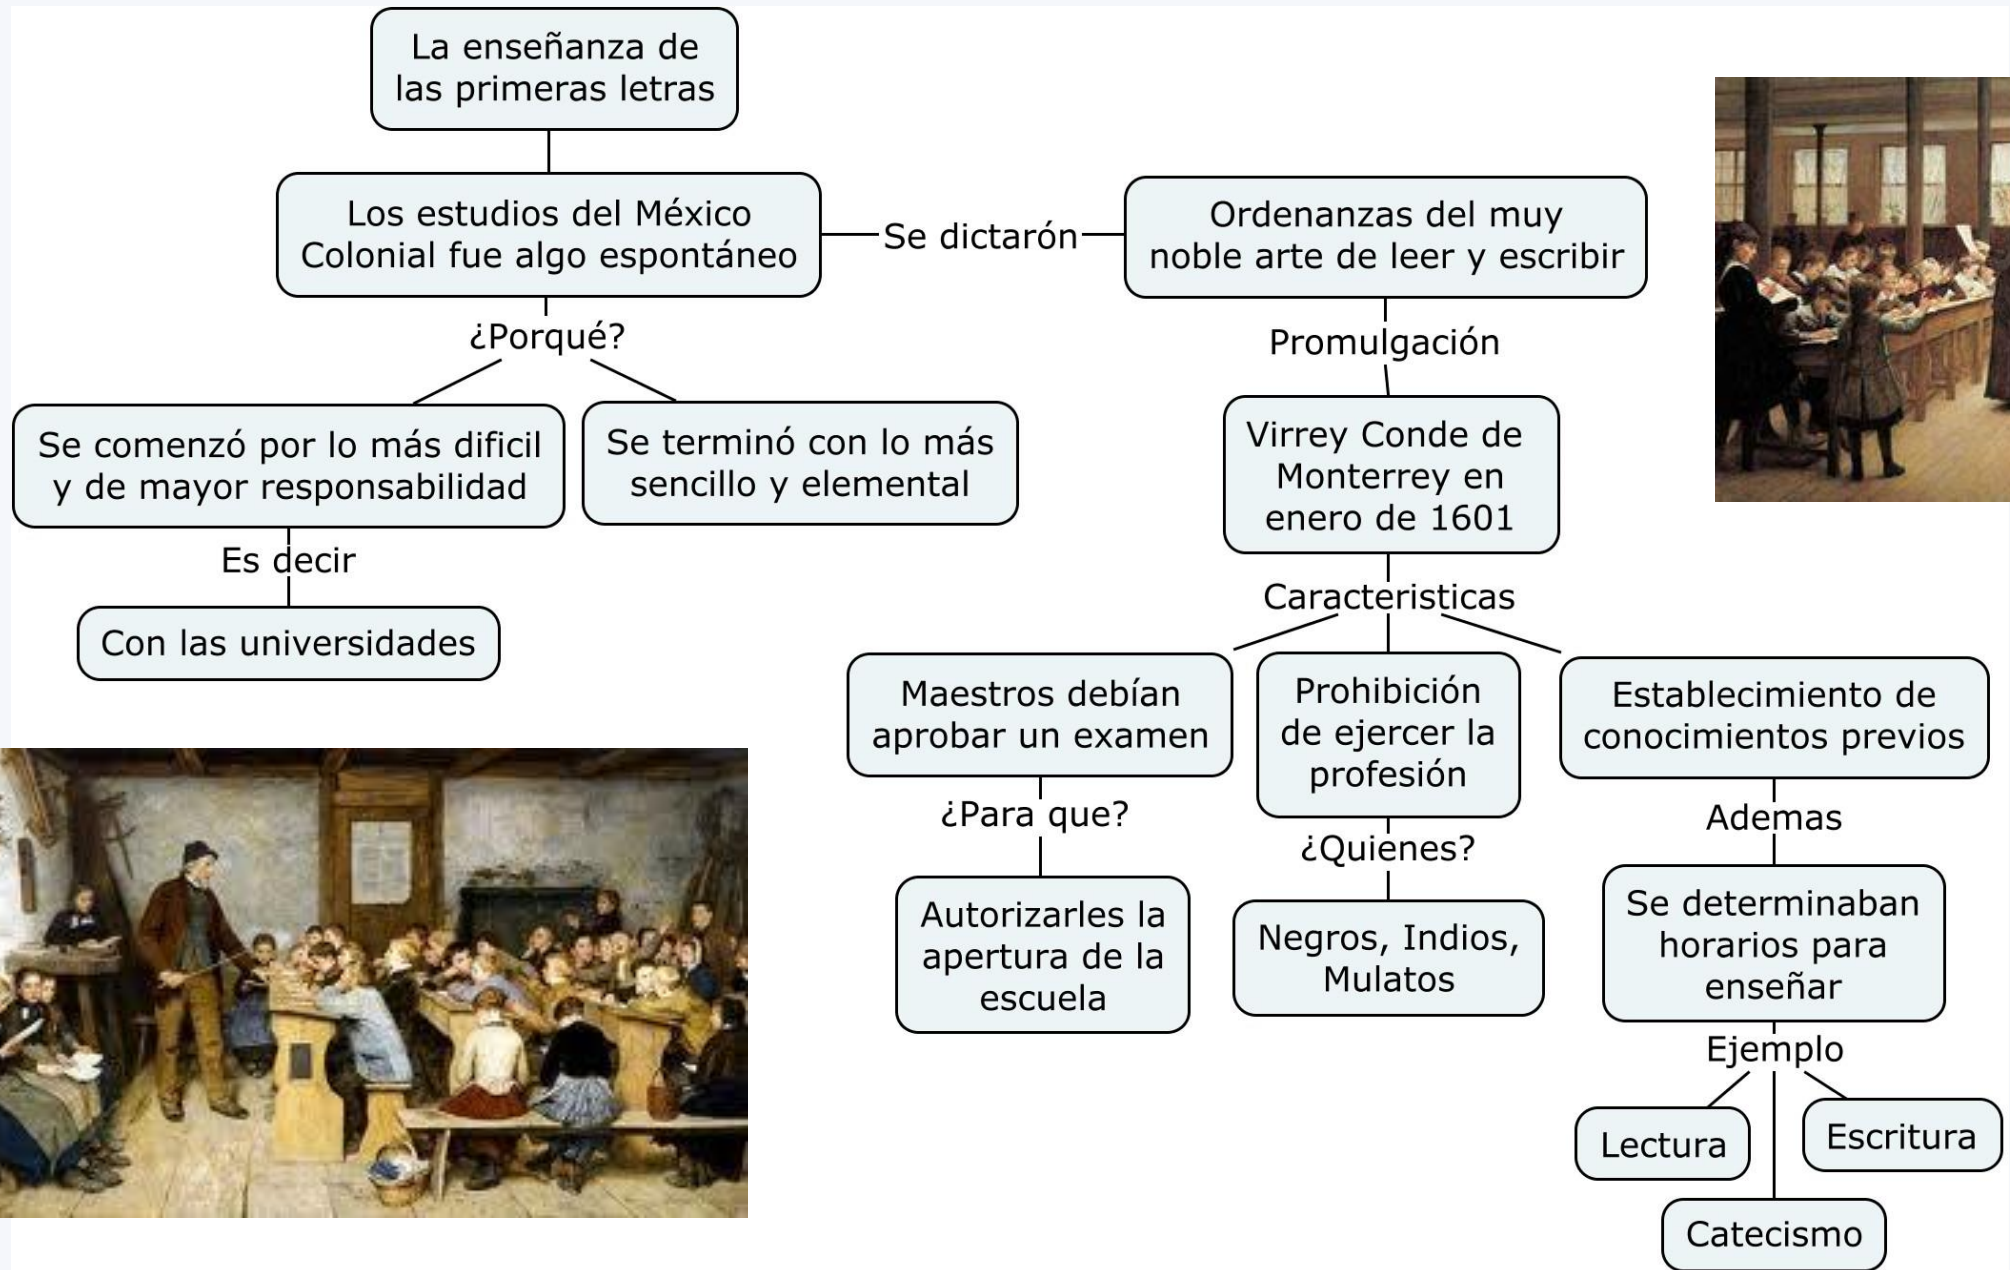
La enseñanza de las primeras letras

Los estudios del México Colonial fue algo espontáneo

Se dictarón

Ordenanzas del muy noble arte de leer y escribir

¿Porqué?

Se comenzó por lo más dificil y de mayor responsabilidad

Se terminó con lo más sencillo y elemental

Es decir

Con las universidades

Promulgación

Virrey Conde de Monterrey en enero de 1601

Caracteristicas

Maestros debían aprobar un examen

¿Para que?

Autorizarles la apertura de la escuela

Prohibición de ejercer la profesión

¿Quienes?

Negros, Indios, Mulatos

Establecimiento de conocimientos previos

Ademas

Se determinaban horarios para enseñar

Ejemplo

Lectura

Escritura

Catecismo